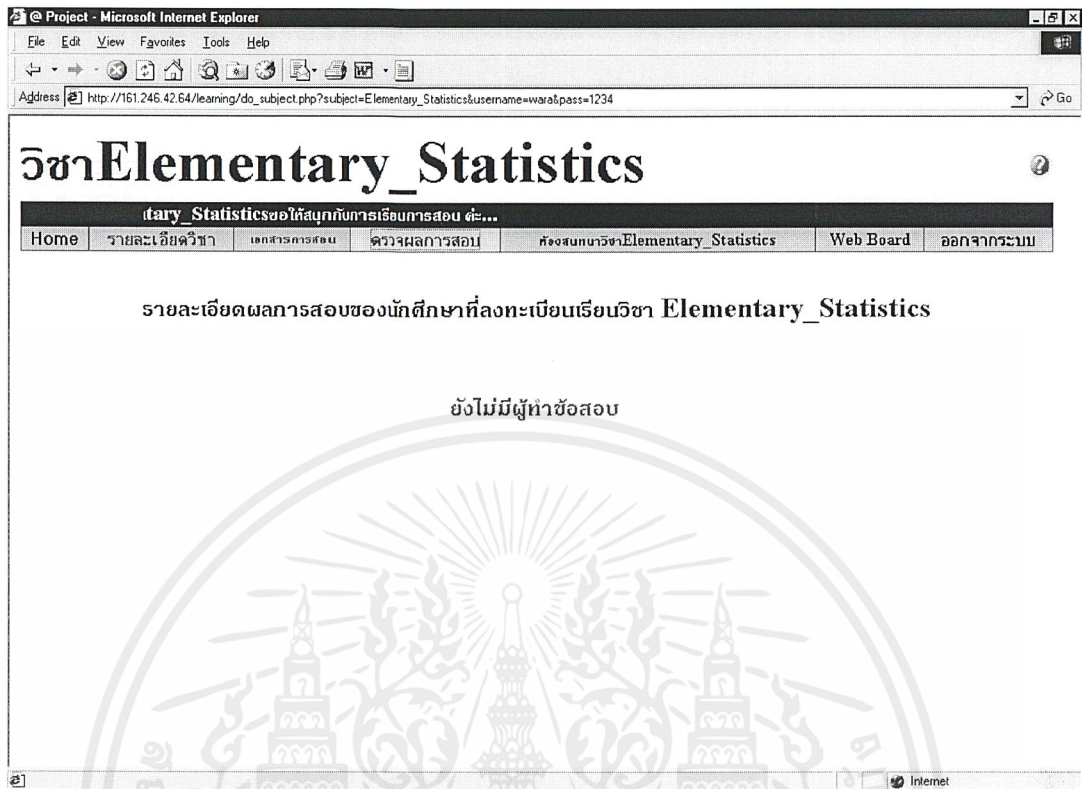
@ Project - Microsoft Internet Explorer

File Edit View Favorites Tools Help

Address http://161.246.42.64/learning/do_subject.php?subject=Elementary_Statistics&username=wara&pass=1234

Go

วิชาElementary_Statistics

tary_Statisticsขอให้สนุกกับการเรียนการสอน ค่ะ...

| Home | รายละเอียดวิชา | เอกสารการสอน | ตรวจผลการสอบ | ห้องสนทนาวิชาElementary_Statistics | Web Board | ออกจากระบบ |
|---|---|---|---|---|---|---|

รายละเอียดผลการสอบของนักศึกษาที่ลงทะเบียนเรียนวิชา Elementary_Statistics

ยังไม่มีผู้ทำข้อสอบ

Internet